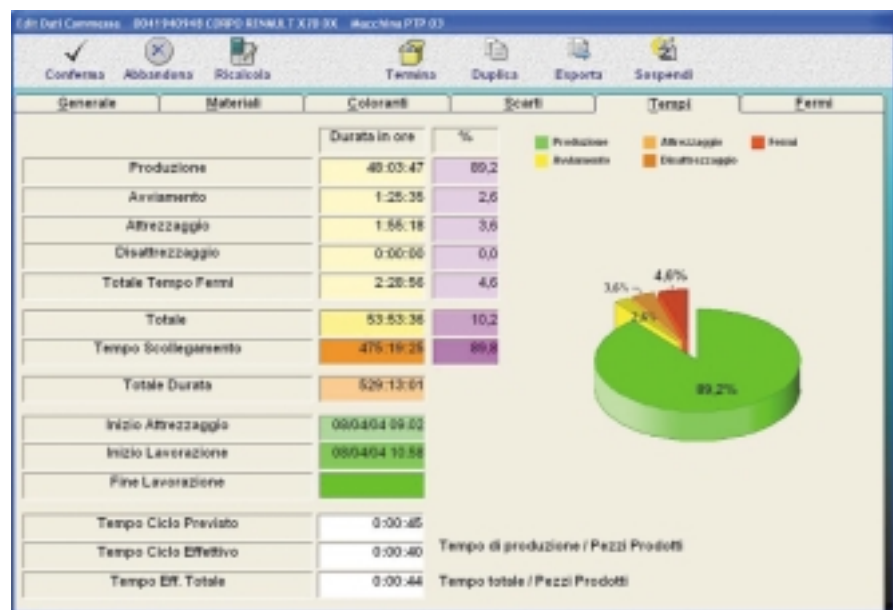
Edit Dati Commessa 0041940948 CORPO RENAULT X70 0X Macchina PTP 03

Conferma Abbandona Ricalcola Termina Duplica Esporta Sospendi

Generale | Materiali | Coloranti | Scarti | Tempi | Fermi

| | Durata in ore | % |
|---|---|---|
| Produzione | 48:03:47 | 89,2 |
| Avviamento | 1:25:35 | 2,6 |
| Attrezzaggio | 1:55:18 | 3,6 |
| Disattrezzaggio | 0:00:00 | 0,0 |
| Totale Tempo Fermi | 2:28:56 | 4,6 |
| Totale | 53:53:36 | 10,2 |
| Tempo Scollegamento | 475:19:25 | 89,8 |
| Totale Durata | 529:13:01 | |
| Inizio Attrezzaggio | 08/04/04 09.02 | |
| Inizio Lavorazione | 08/04/04 10.58 | |
| Fine Lavorazione | | |
| Tempo Ciclo Previsto | 0:00:45 | |
| Tempo Ciclo Effettivo | 0:00:40 | Tempo di produzione / Pezzi Prodotti |
| Tempo Eff. Totale | 0:00:44 | Tempo totale / Pezzi Prodotti |

Produzione Attrezzaggio Fermi Avviamento Disattrezzaggio

3,6% 4,6% 2,6% 89,2%